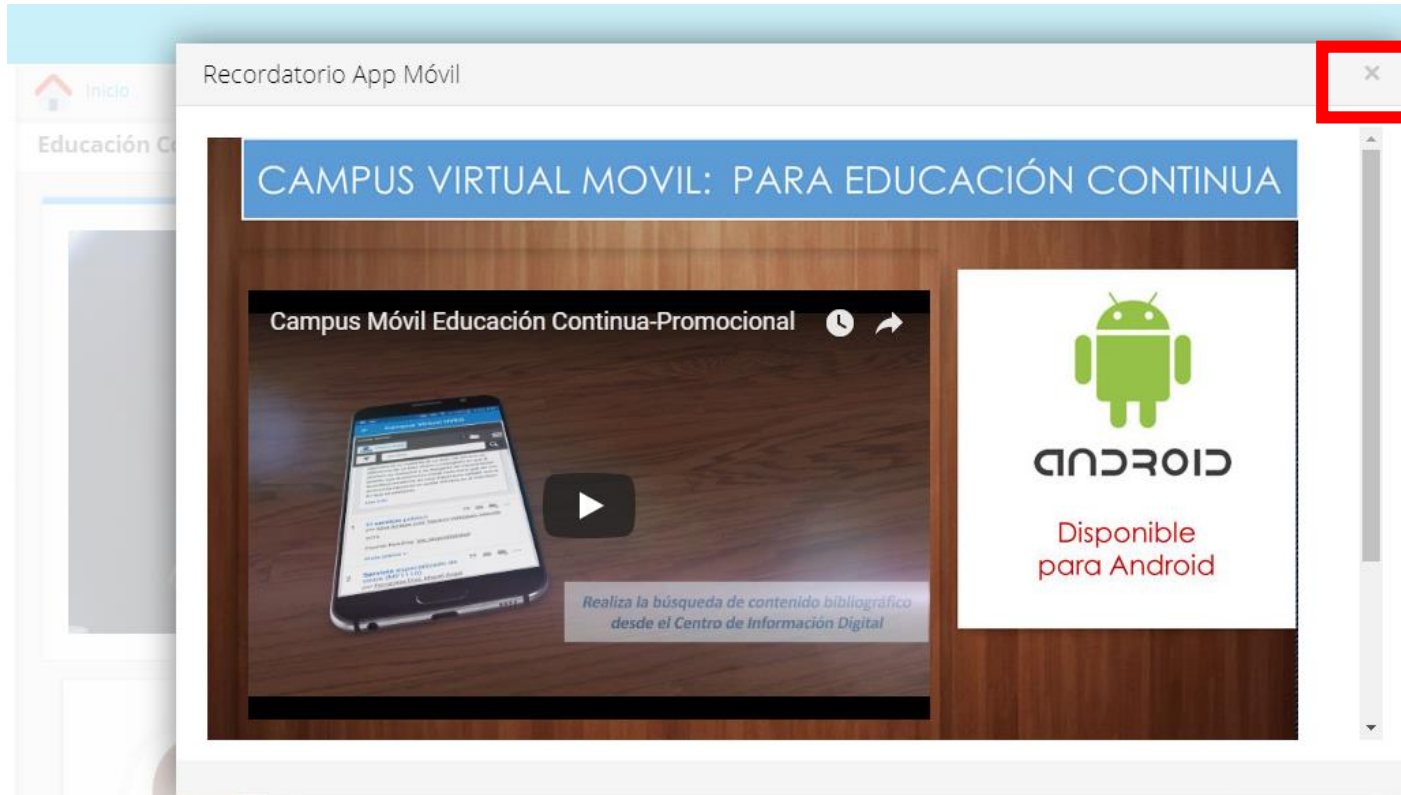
Inicio

Educación C

Recordatorio App Móvil

×

CAMPUS VIRTUAL MOVIL: PARA EDUCACIÓN CONTINUA

Campus Móvil Educación Continua-Promocional

Realiza la búsqueda de contenido bibliográfico desde el Centro de Información Digital

ANDROID

Disponible para Android